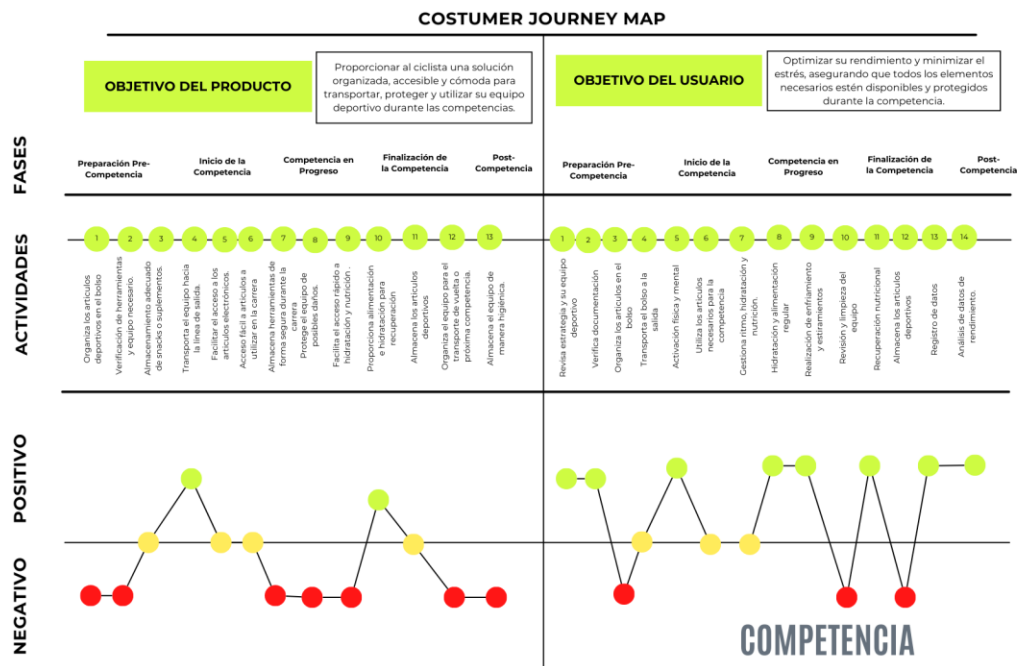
COSTUMER JOURNEY MAP

OBJETIVO DEL PRODUCTO

Proporcionar al ciclista una solución organizada, accesible y cómoda para transportar, proteger y utilizar su equipo deportivo durante las competencias.

OBJETIVO DEL USUARIO

Optimizar su rendimiento y minimizar el estrés, asegurando que todos los elementos necesarios estén disponibles y protegidos durante la competencia.

FASES

Preparación Pre-Competencia
Inicio de la Competencia
Competencia en Progreso
Finalización de la Competencia
Post-Competencia

Preparación Pre-Competencia
Inicio de la Competencia
Competencia en Progreso
Finalización de la Competencia
Post-Competencia

ACTIVIDADES

1 Organiza los artículos deportivos en el bolso
2 Verificación de herramientas y equipo necesario.
3 Almacenamiento adecuado de snacks o suplementos.
4 Transporta el equipo hacia la línea de salida.
5 Facilitar el acceso a los artículos electrónicos.
6 Acceso fácil a artículos a utilizar en la carrera
7 Almacena herramientas de forma segura durante la carrera
8 Protege el equipo de posibles daños.
9 Facilita el acceso rápido a hidratación y nutrición.
10 Proporciona alimentación e hidratación para recuperación
11 Almacena los artículos deportivos
12 Organiza el equipo para el transporte de vuelta o próxima competencia.
13 Almacena el equipo de manera higiénica.

1 Revisa estrategia y su equipo deportivo
2 Verifica documentación
3 Organiza los artículos en el bolso
4 Transporta el bolso a la salida
5 Activación física y mental
6 Utiliza los artículos necesarios para la competencia
7 Gestiona ritmo, hidratación y nutrición.
8 Hidratación y alimentación regular
9 Realización de enfriamiento y estiramientos
10 Revisión y limpieza del equipo
11 Recuperación nutricional
12 Almacena los artículos deportivos
13 Registro de datos
14 Análisis de datos de rendimiento.

POSITIVO

NEGATIVO

COMPETENCIA